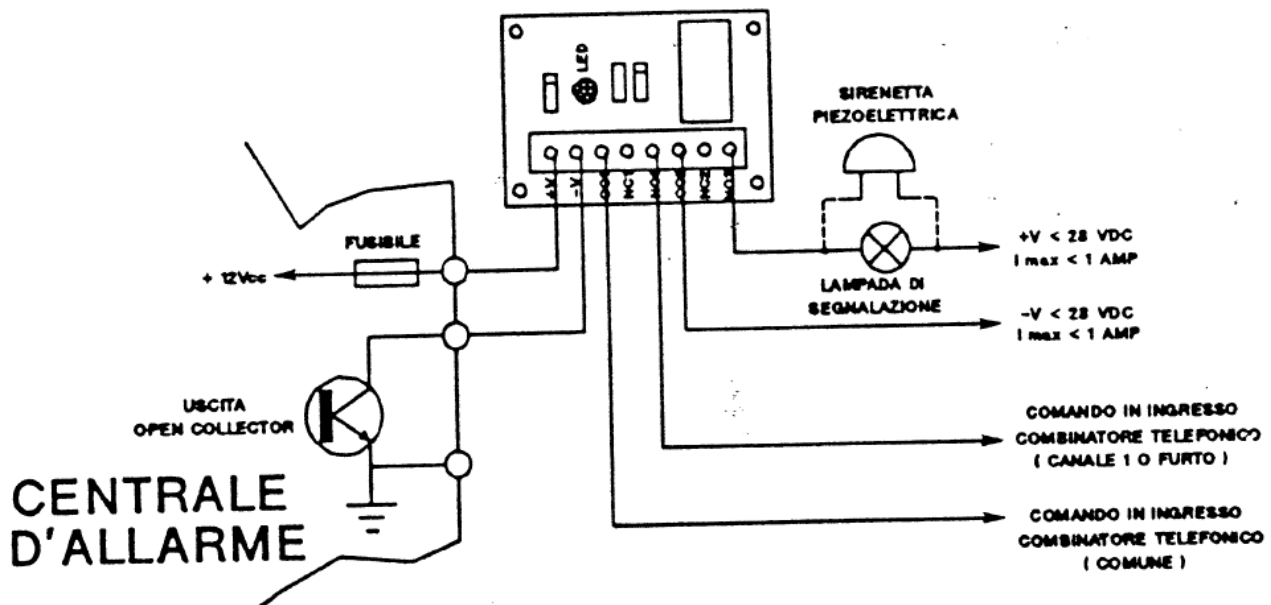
LED

+V
-V
COM
NC1
NO1
COM
NC2
NO2

SIRENETTA PIEZOELETTRICA

FUSIBILE

+ 12Vcc

+V < 28 VDC
I max < 1 AMP

LAMPADA DI SEGNALAZIONE

-V < 28 VDC
I max < 1 AMP

USCITA OPEN COLLECTOR

COMANDO IN INGRESSO COMBINATORE TELEFONICO ( CANALE 1 O FURTO )

CENTRALE D'ALLARME

COMANDO IN INGRESSO COMBINATORE TELEFONICO ( COMUNE )